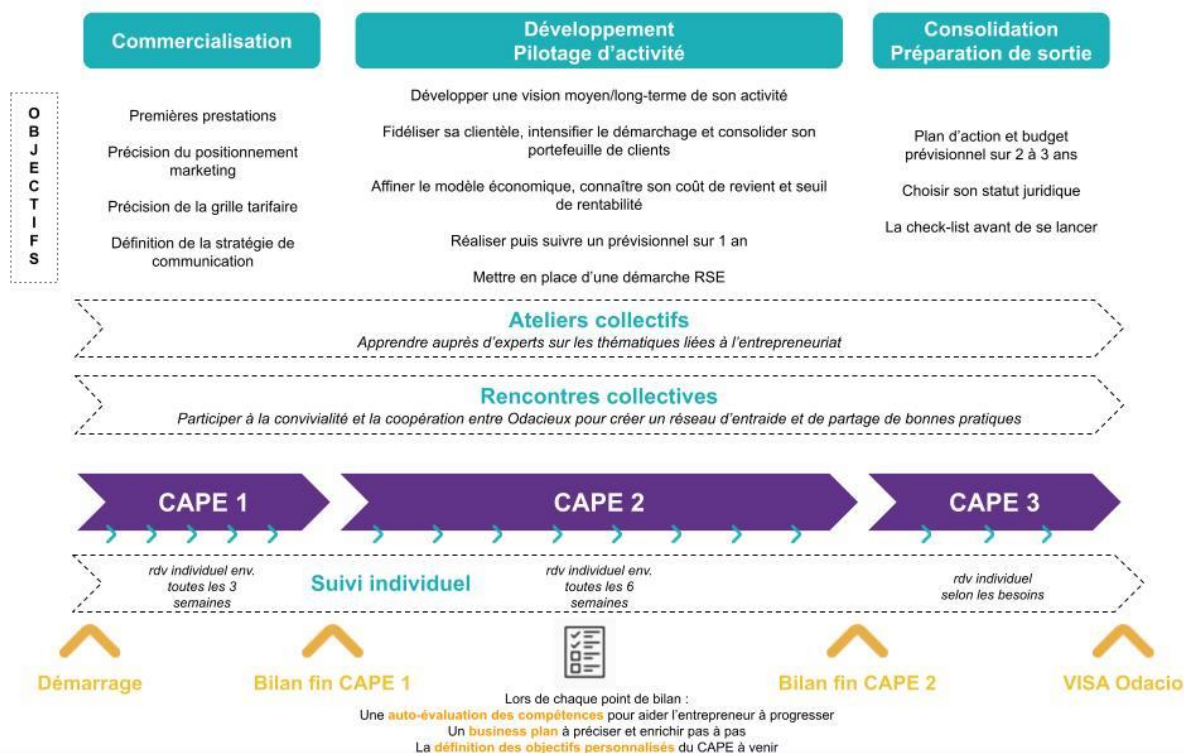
Commercialisation

Développement
Pilotage d'activité

Consolidation
Préparation de sortie

OBJECTIFS

Premières prestations

Précision du positionnement marketing

Précision de la grille tarifaire

Définition de la stratégie de communication

Développer une vision moyen/long-terme de son activité

Fidéliser sa clientèle, intensifier le démarchage et consolider son portefeuille de clients

Affiner le modèle économique, connaître son coût de revient et seuil de rentabilité

Réaliser puis suivre un prévisionnel sur 1 an

Mettre en place d'une démarche RSE

Plan d'action et budget prévisionnel sur 2 à 3 ans

Choisir son statut juridique

La check-list avant de se lancer

Ateliers collectifs
Apprendre auprès d'experts sur les thématiques liées à l'entrepreneuriat

Rencontres collectives
Participer à la convivialité et la coopération entre Odacieux pour créer un réseau d'entraide et de partage de bonnes pratiques

CAPE 1

CAPE 2

CAPE 3

rdv individuel env. toutes les 3 semaines

Suivi individuel

rdv individuel env. toutes les 6 semaines

rdv individuel selon les besoins

Démarrage

Bilan fin CAPE 1

Bilan fin CAPE 2

VISA Odacio

Lors de chaque point de bilan :
Une auto-évaluation des compétences pour aider l'entrepreneur à progresser
Un business plan à préciser et enrichir pas à pas
La définition des objectifs personnalisés du CAPE à venir